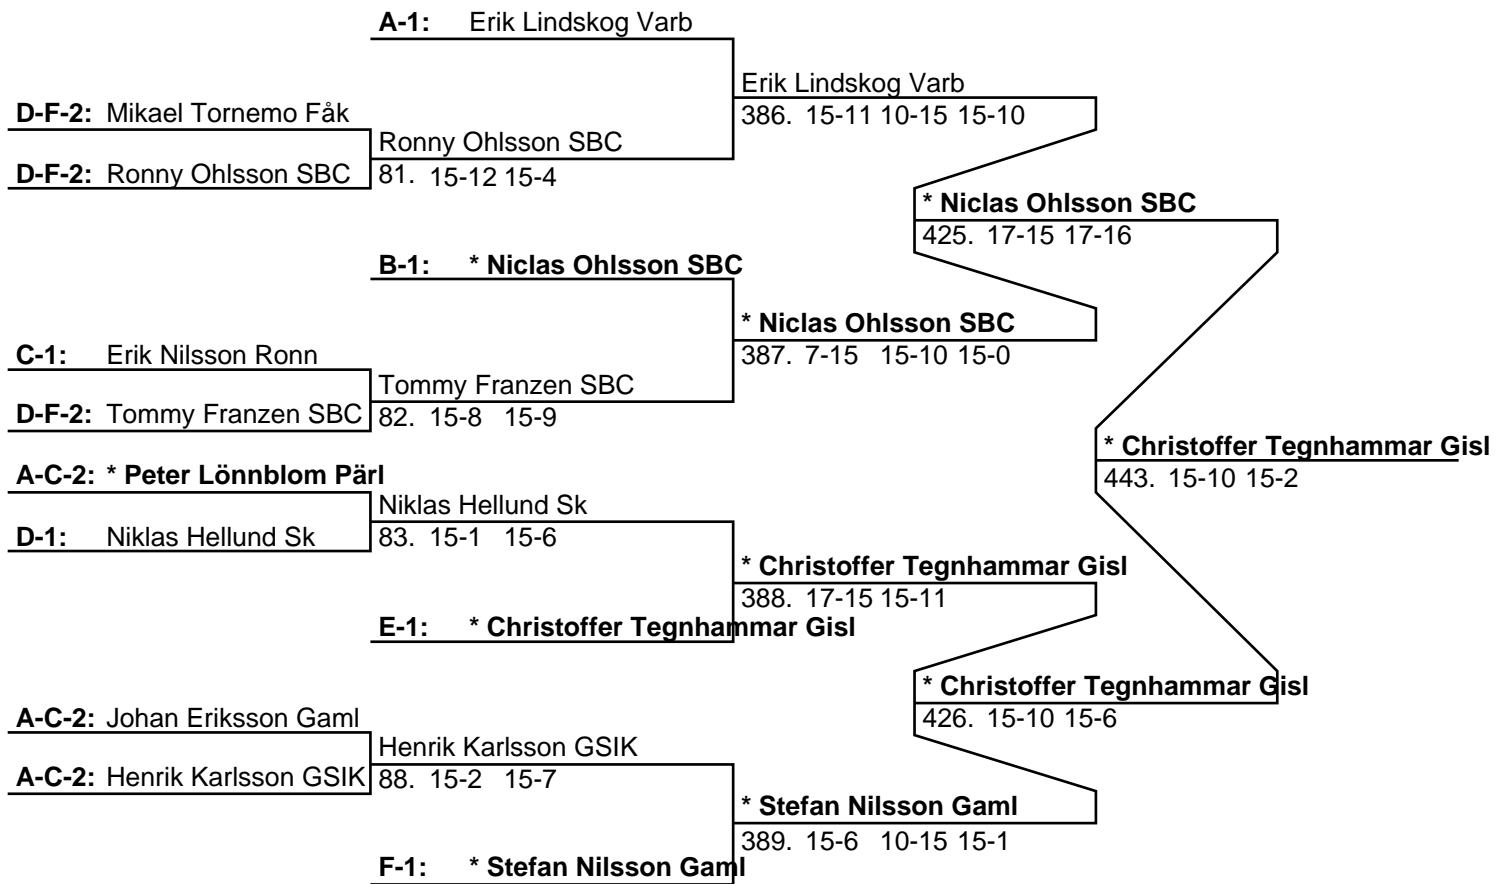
A-1: Erik Lindskog Varb

D-F-2: Mikael Tornemo Fåk

D-F-2: Ronny Ohlsson SBC

Ronny Ohlsson SBC
81. 15-12 15-4

Erik Lindskog Varb
386. 15-11 10-15 15-10

B-1: * Niclas Ohlsson SBC

C-1: Erik Nilsson Ronn

D-F-2: Tommy Franzen SBC

Tommy Franzen SBC
82. 15-8 15-9

* Niclas Ohlsson SBC
387. 7-15 15-10 15-0

* Niclas Ohlsson SBC
425. 17-15 17-16

A-C-2: * Peter Lönnblom Pärl

D-1: Niklas Hellund Sk

Niklas Hellund Sk
83. 15-1 15-6

E-1: * Christoffer Tegnhammar Gisl

* Christoffer Tegnhammar Gisl
388. 17-15 15-11

A-C-2: Johan Eriksson Gaml

A-C-2: Henrik Karlsson GSIK

Henrik Karlsson GSIK
88. 15-2 15-7

F-1: * Stefan Nilsson Gaml

* Stefan Nilsson Gaml
389. 15-6 10-15 15-1

* Christoffer Tegnhammar Gisl
426. 15-10 15-6

* Christoffer Tegnhammar Gisl
443. 15-10 15-2